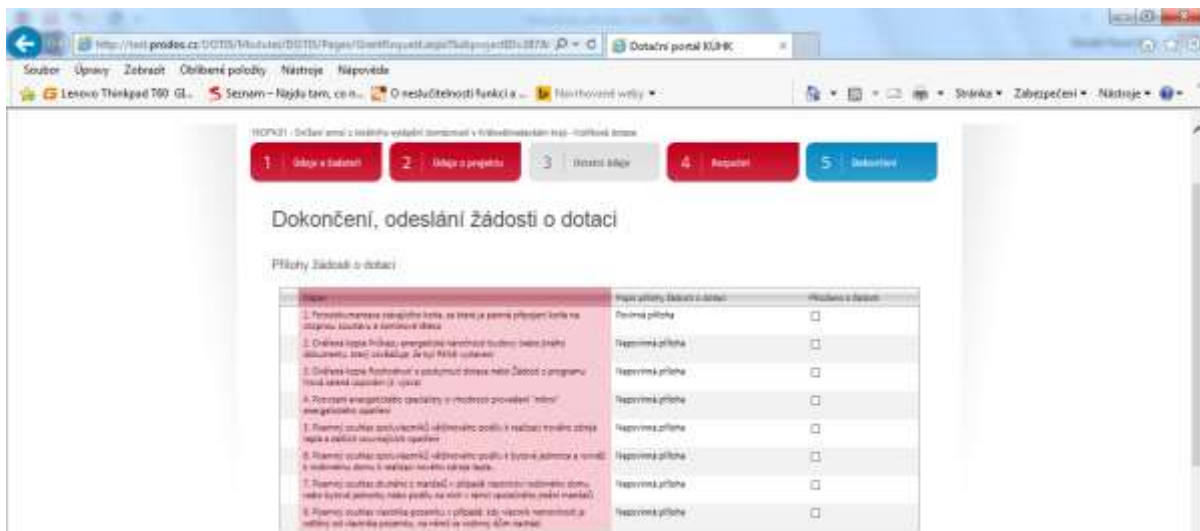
http://test.prodos.cz/DOTIS/Modules/DOTIS/Pages/GrantRequest.aspx?SubprojectID=387& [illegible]
Dotační portál KÚHK
Soubor Úpravy Zobrazit Oblíbené položky Nástroje Nápověda
Lenovo Thinkpad T60 Gl... Seznam – Najdu tam, co n... O neslučitelnosti funkcí a ... Navrhované weby
Stránka Zabezpečení Nástroje

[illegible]

1 Údaje o žadateli
2 Údaje o projektu
3 Dotační údaje
4 Rozpočet
5 Dokončení

Dokončení, odeslání žádosti o dotaci

Přílohy Žádosti o dotaci

| Popis | Popis přílohy Žádosti o dotaci | Přiloženo k žádosti |
|---|---|---|
| 1. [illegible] | Povinná příloha | ☐ |
| 2. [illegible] | Nepovinná příloha | ☐ |
| 3. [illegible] | Nepovinná příloha | ☐ |
| 4. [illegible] | Nepovinná příloha | ☐ |
| 5. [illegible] | Nepovinná příloha | ☐ |
| 6. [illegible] | Nepovinná příloha | ☐ |
| 7. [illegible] | Nepovinná příloha | ☐ |
| 8. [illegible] | Nepovinná příloha | ☐ |